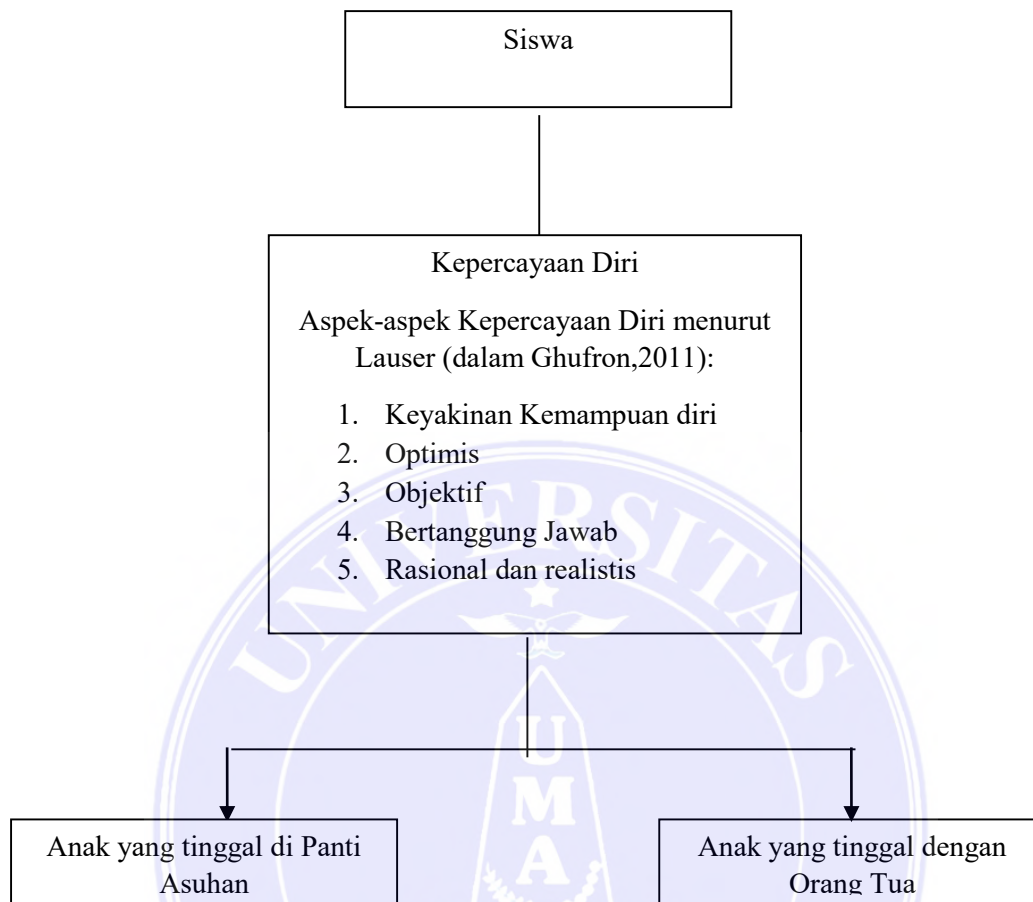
Siswa

Kepercayaan Diri

Aspek-aspek Kepercayaan Diri menurut Lauser (dalam Ghufron,2011):

1. Keyakinan Kemampuan diri
2. Optimis
3. Objektif
4. Bertanggung Jawab
5. Rasional dan realistis

Anak yang tinggal di Panti Asuhan

Anak yang tinggal dengan Orang Tua

UNIVERSITAS

U M A